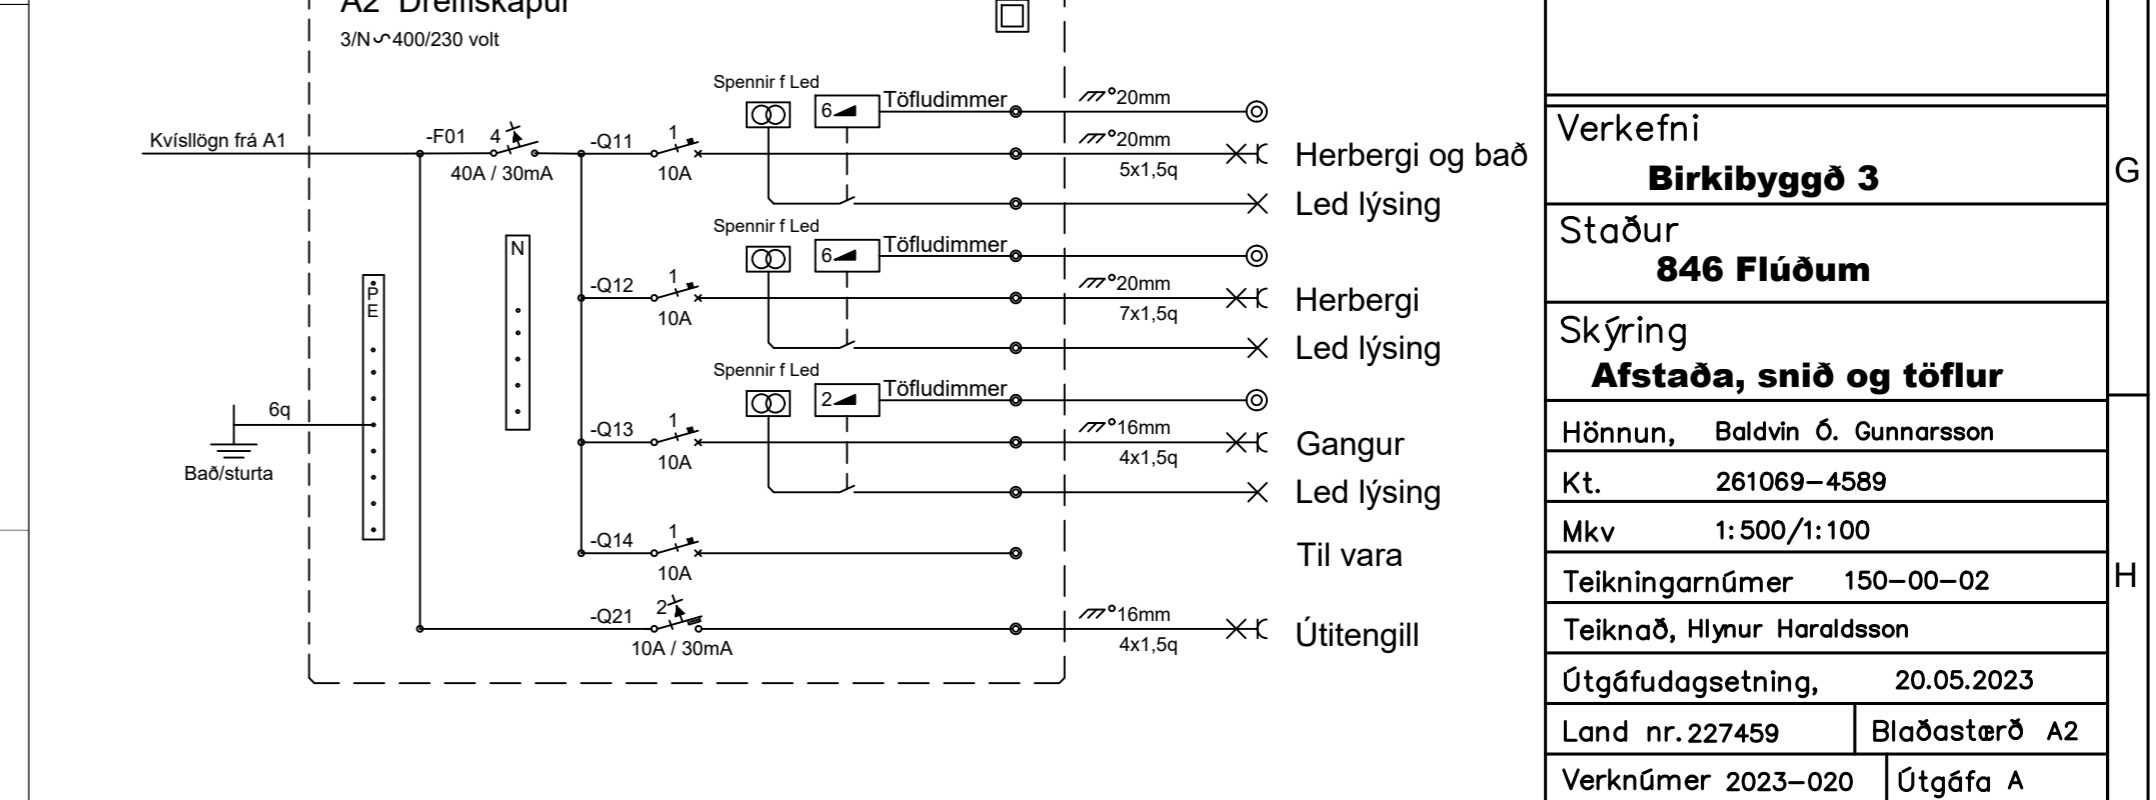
A2 Dreifiskápur
3/N~400/230 volt

Kvísllögn frá A1
-F01 4
40A / 30mA
-Q11 1
10A
Spennir f Led
6
Töfludimmer
°20mm
°20mm
5x1,5q
Herbergi og bað
Led lýsing

Spennir f Led
6
Töfludimmer
-Q12 1
10A
°20mm
7x1,5q
Herbergi
Led lýsing

Spennir f Led
2
Töfludimmer
-Q13 1
10A
°16mm
4x1,5q
Gangur
Led lýsing

-Q14 1
10A
Til vara

-Q21 2
10A / 30mA
°16mm
4x1,5q
Útitengill

PE
N
6q
Bað/sturta

G
H

Verkefni
Birkibyggð 3
Staður
846 Flúðum
Skýring
Afstaða, snið og töflur
Hönnun, Baldvin Ó. Gunnarsson
Kt. 261069-4589
Mkv 1:500/1:100
Teikningarnúmer 150-00-02
Teiknað, Hlynur Haraldsson
Útgáfudagsetning, 20.05.2023
Land nr. 227459 | Blaðastærð A2
Verknúmer 2023-020 | Útgáfa A